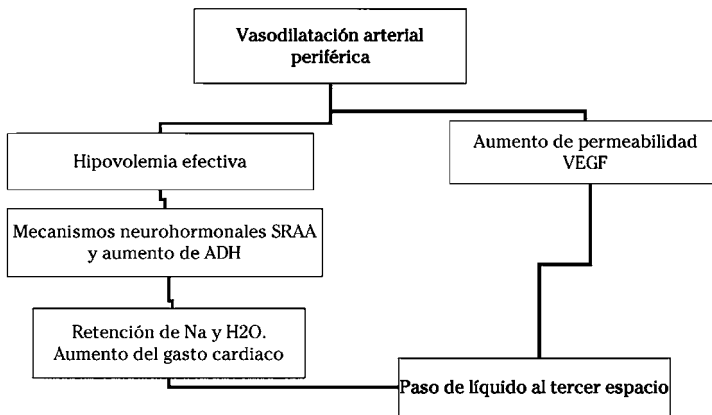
Vasodilatación arterial periférica

Hipovolemia efectiva

Aumento de permeabilidad VEGF

Mecanismos neurohormonales SRAA y aumento de ADH

Retención de Na y H2O. Aumento del gasto cardiaco

Paso de líquido al tercer espacio